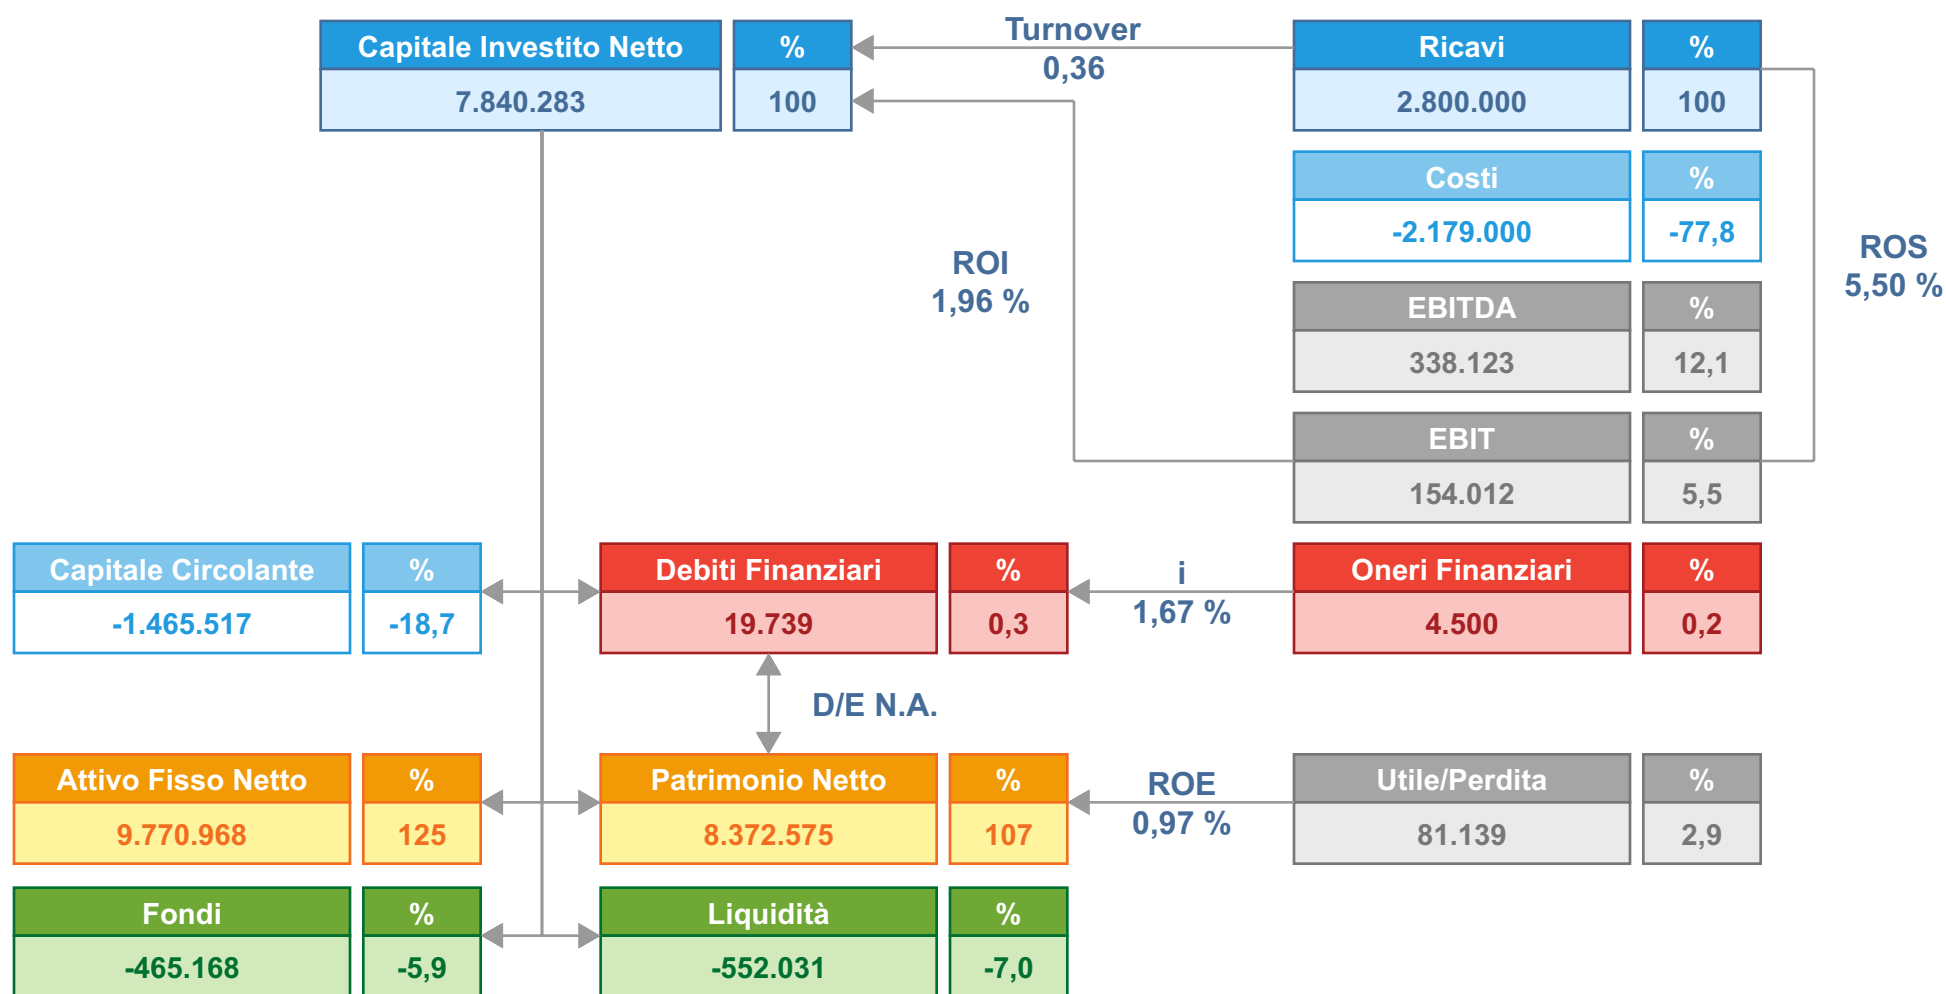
Capitale Investito Netto
7.840.283

%
100

Turnover
0,36

Ricavi
2.800.000

%
100

Costi
-2.179.000

%
-77,8

ROI
1,96 %

ROS
5,50 %

EBITDA
338.123

%
12,1

EBIT
154.012

%
5,5

Capitale Circolante
-1.465.517

%
-18,7

Debiti Finanziari
19.739

%
0,3

i
1,67 %

Oneri Finanziari
4.500

%
0,2

D/E N.A.

Attivo Fisso Netto
9.770.968

%
125

Patrimonio Netto
8.372.575

%
107

ROE
0,97 %

Utile/Perdita
81.139

%
2,9

Fondi
-465.168

%
-5,9

Liquidità
-552.031

%
-7,0